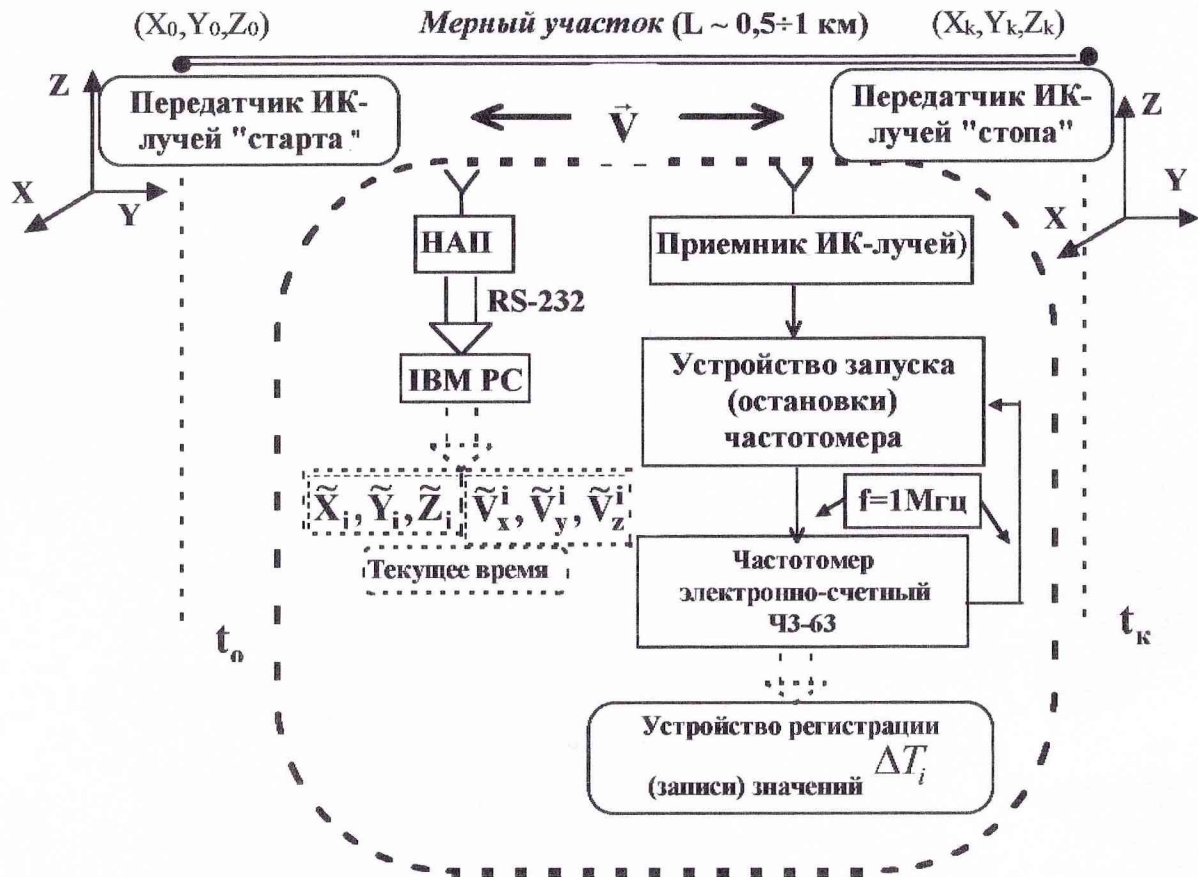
$(X_0, Y_0, Z_0)$ Мерный участок (L ~ 0,5÷1 км) $(X_k, Y_k, Z_k)$

Z

Передатчик ИК-лучей "старта"

X Y

$\vec{V}$

Передатчик ИК-лучей "стопа"

Z

Y

X

НАП

RS-232

IBM PC

Приемник ИК-лучей)

Устройство запуска (остановки) частотомера

$\tilde{X}_i, \tilde{Y}_i, \tilde{Z}_i$ $\tilde{V}_x^i, \tilde{V}_y^i, \tilde{V}_z^i$

Текущее время

f=1Мгц

Частотомер электронно-счетный Ч3-63

$t_o$

$t_к$

Устройство регистрации (записи) значений $\Delta T_i$